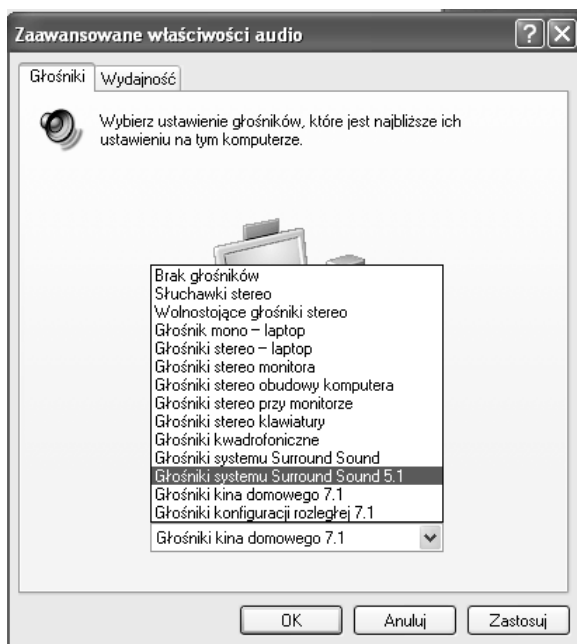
Zaawansowane właściwości audio

Głośniki
Wydajność

Wybierz ustawienie głośników, które jest najbliższe ich ustawieniu na tym komputerze.

Brak głośników
Słuchawki stereo
Wolnostojące głośniki stereo
Głośnik mono – laptop
Głośniki stereo – laptop
Głośniki stereo monitora
Głośniki stereo obudowy komputera
Głośniki stereo przy monitorze
Głośniki stereo klawiatury
Głośniki kwadrofoniczne
Głośniki systemu Surround Sound
Głośniki systemu Surround Sound 5.1
Głośniki kina domowego 7.1
Głośniki konfiguracji rozległej 7.1

Głośniki kina domowego 7.1

OK
Anuluj
Zastosuj